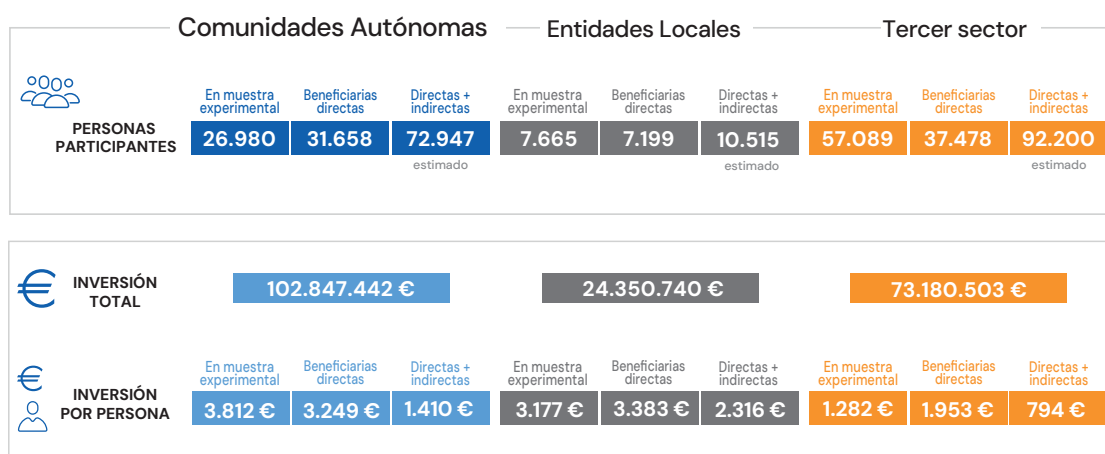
Comunidades Autónomas

Entidades Locales

Tercer sector

PERSONAS PARTICIPANTES

| | En muestra experimental | Beneficiarias directas | Directas + indirectas | En muestra experimental | Beneficiarias directas | Directas + indirectas | En muestra experimental | Beneficiarias directas | Directas + indirectas |
|---|---|---|---|---|---|---|---|---|---|
| PERSONAS PARTICIPANTES | 26.980 | 31.658 | 72.947 | 7.665 | 7.199 | 10.515 | 57.089 | 37.478 | 92.200 |
| | | | estimado | | | estimado | | | estimado |

INVERSIÓN TOTAL

102.847.442 €

24.350.740 €

73.180.503 €

| | En muestra experimental | Beneficiarias directas | Directas + indirectas | En muestra experimental | Beneficiarias directas | Directas + indirectas | En muestra experimental | Beneficiarias directas | Directas + indirectas |
|---|---|---|---|---|---|---|---|---|---|
| INVERSIÓN POR PERSONA | 3.812 € | 3.249 € | 1.410 € | 3.177 € | 3.383 € | 2.316 € | 1.282 € | 1.953 € | 794 € |